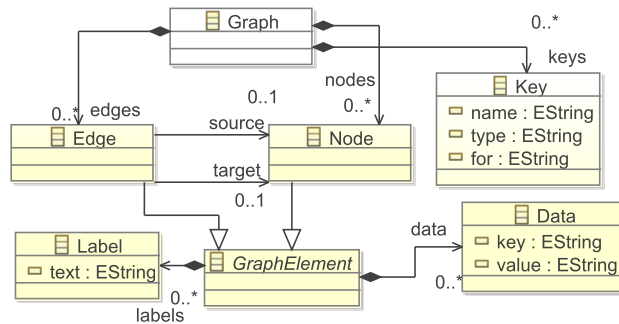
Graph

0..*

keys

nodes

0..*

0..1

0..* edges

Key
name : EString
type : EString
for : EString

Edge

source

Node

target

0..1

Label
text : EString

GraphElement

data

Data
key : EString
value : EString

0..*

0..*

labels